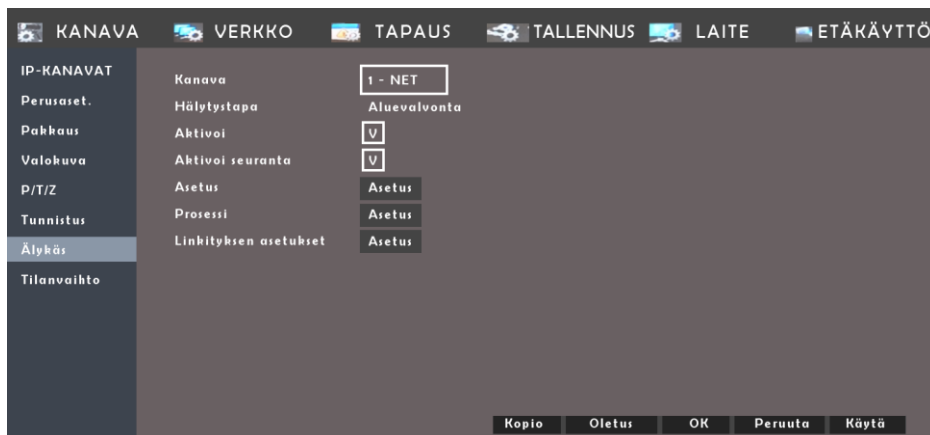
KANAVA VERKKO TAPAUS TALLENNUS LAITE ETÄKÄYTTÖ

IP-KANAVAT
Perusaset.
Pakkaus
Valokuva
P/T/Z
Tunnistus
Älykäs
Tilanvaihto

Kanava 1 - NET
Hälytystapa Aluevalvonta
Aktivoi V
Aktivoi seuranta V
Asetus Asetus
Prosessi Asetus
Linkityksen asetukset Asetus

Kopio Oletus OK Peruuta Käytä